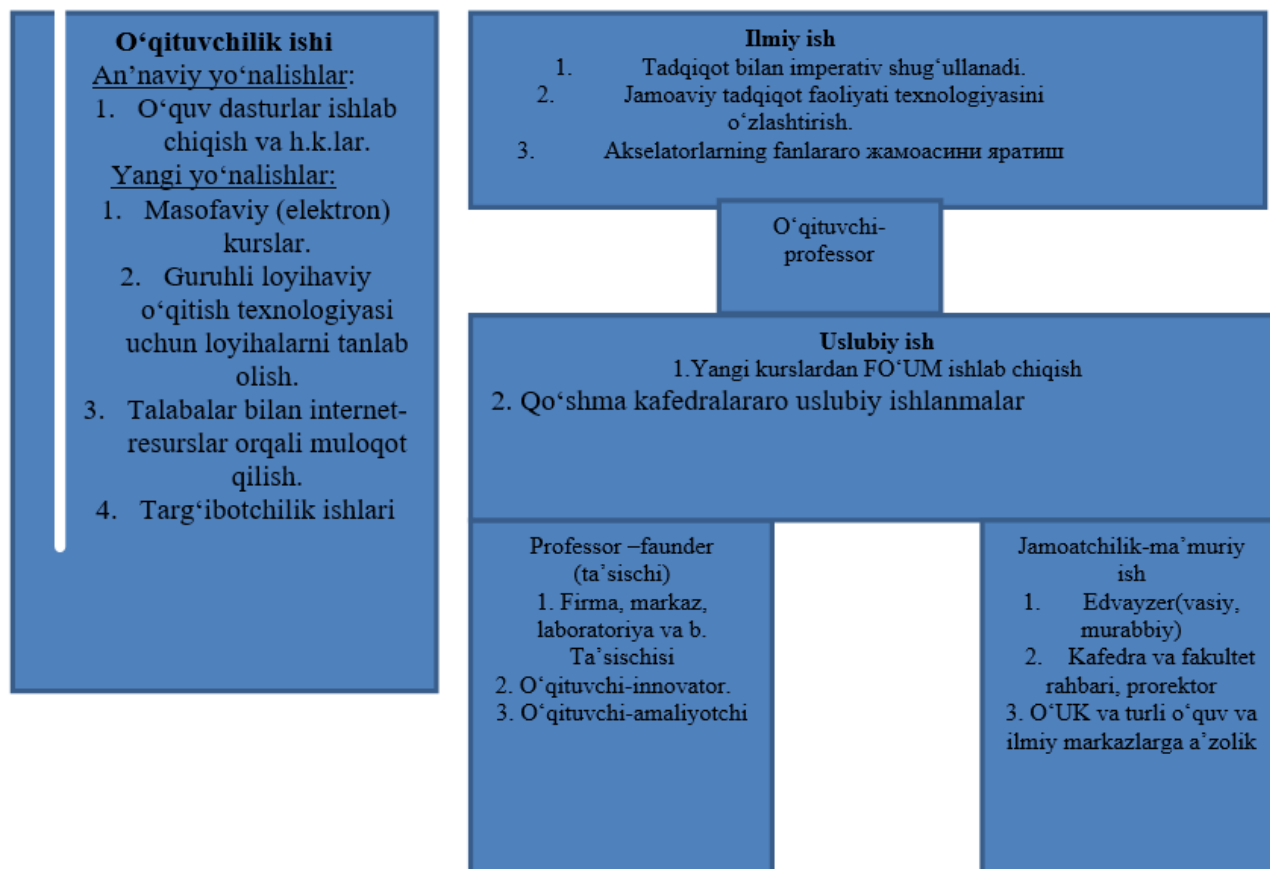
O‘qituvchilik ishi
An’naviy yo‘nalishlar:
1. O‘quv dasturlar ishlab chiqish va h.k.lar.
Yangi yo‘nalishlar:
1. Masofaviy (elektron) kurslar.
2. Guruhli loyihaviy o‘qitish texnologiyasi uchun loyihalarni tanlab olish.
3. Talabalar bilan internet-resurslar orqali muloqot qilish.
4. Targ‘ibotchilik ishlari

Ilmiy ish
1. Tadqiqot bilan imperativ shug‘ullanadi.
2. Jamoaviy tadqiqot faoliyati texnologiyasini o‘zlashtirish.
3. Akselatorlarning fanlararo жамоасини яратиш

O‘qituvchi-professor

Uslubiy ish
1.Yangi kurslardan FO‘UM ishlab chiqish
2. Qo‘shma kafedralararo uslubiy ishlanmalar

Professor –faunder (ta’sischi)
1. Firma, markaz, laboratoriya va b. Ta’sischisi
2. O‘qituvchi-innovator.
3. O‘qituvchi-amaliyotchi

Jamoatchilik-ma’muriy ish
1. Edvayzer(vasiy, murabbiy)
2. Kafedra va fakultet rahbari, prorektor
3. O‘UK va turli o‘quv va ilmiy markazlarga a’zolik